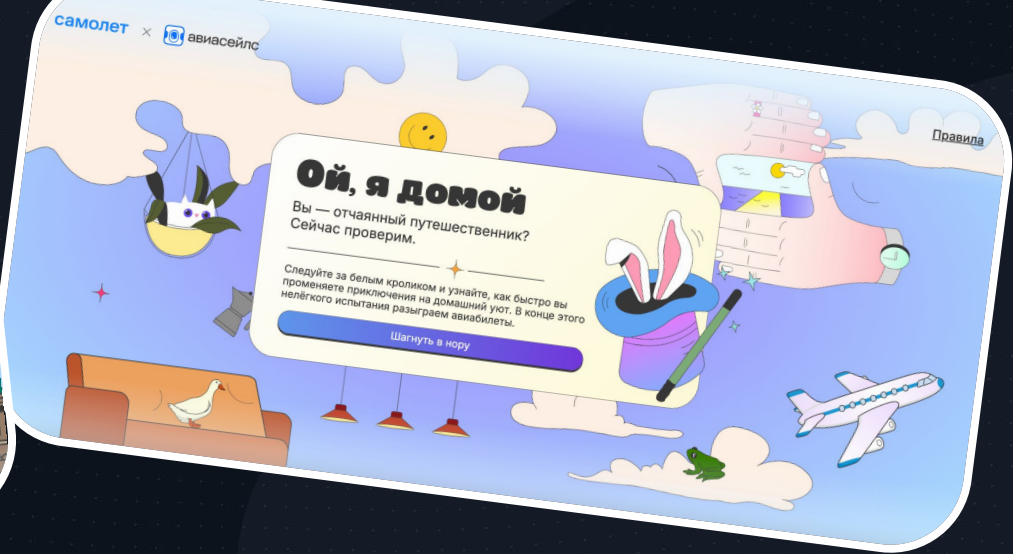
самолет × авиасейлс

Правила

Ой, я домой

Вы — отчаянный путешественник? Сейчас проверим.

Следуйте за белым кроликом и узнайте, как быстро вы променяете приключения на домашний уют. В конце этого нелёгкого испытания разыграем авиабилеты.

Шагнуть в нору